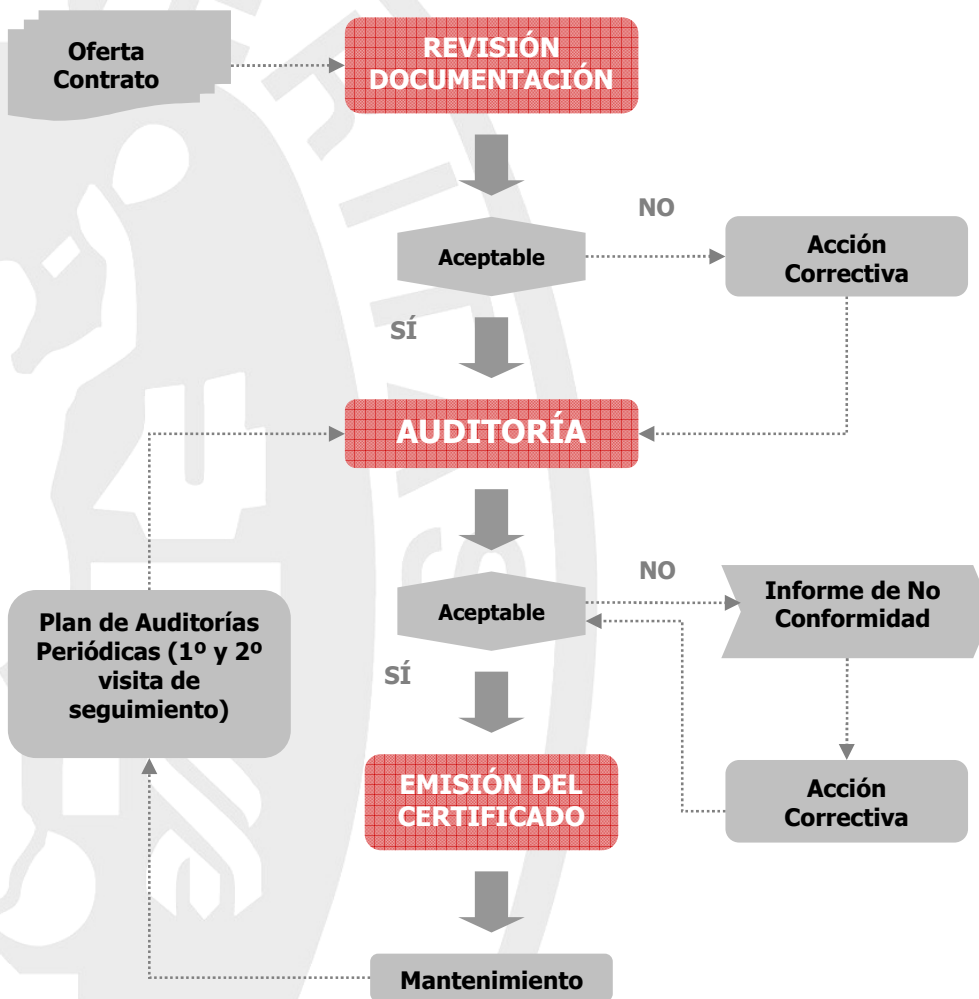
Oferta Contrato

REVISIÓN DOCUMENTACIÓN

Aceptable

NO

Acción Correctiva

SÍ

AUDITORÍA

Aceptable

NO

Informe de No Conformidad

Plan de Auditorías Periódicas (1º y 2º visita de seguimiento)

SÍ

EMISIÓN DEL CERTIFICADO

Acción Correctiva

Mantenimiento